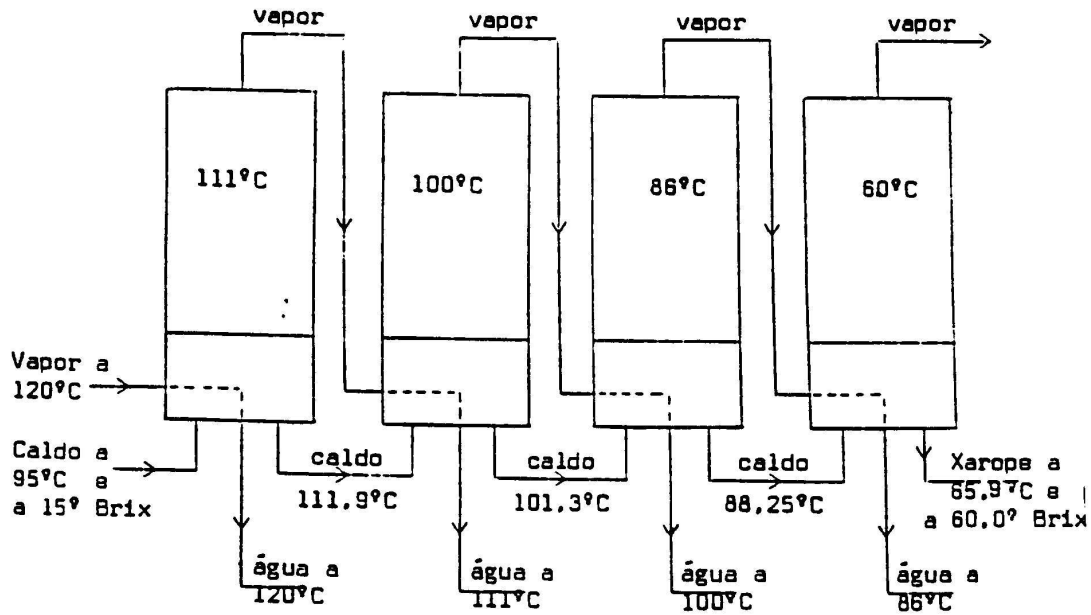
vapor

vapor

vapor

vapor

111°C

100°C

86°C

60°C

Vapor a 120°C

Caldo a 95°C a a 15° Brix

caldo 111,9°C

caldo 101,3°C

caldo 88,25°C

Xarope a 65,9°C a a 60,0° Brix

água a 120°C

água a 111°C

água a 100°C

água a 86°C